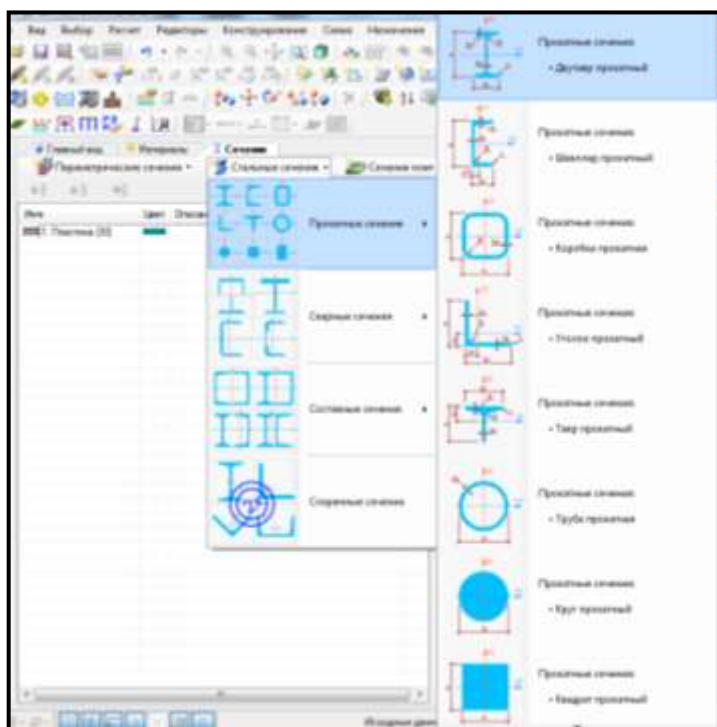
Вид Выбор Расчет Редакторы Конструирование Схема Назначения

Главный вид Материалы Сечения

Параметрические сечения Стальные сечения Сечения пол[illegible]

Имя Цвет Описа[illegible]

1. Пластина (30)

Прокатные сечения

Сварные сечения

Составные сечения

Сопряженные сечения

Прокатные сечения
- Двутавр прокатный

Прокатные сечения
- Швеллер прокатный

Прокатные сечения
- Коробка прокатная

Прокатные сечения
- Уголок прокатный

Прокатные сечения
- Тавр прокатный

Прокатные сечения
- Труба прокатная

Прокатные сечения
- Круг прокатный

Прокатные сечения
- Квадрат прокатный

Исходные данн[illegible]